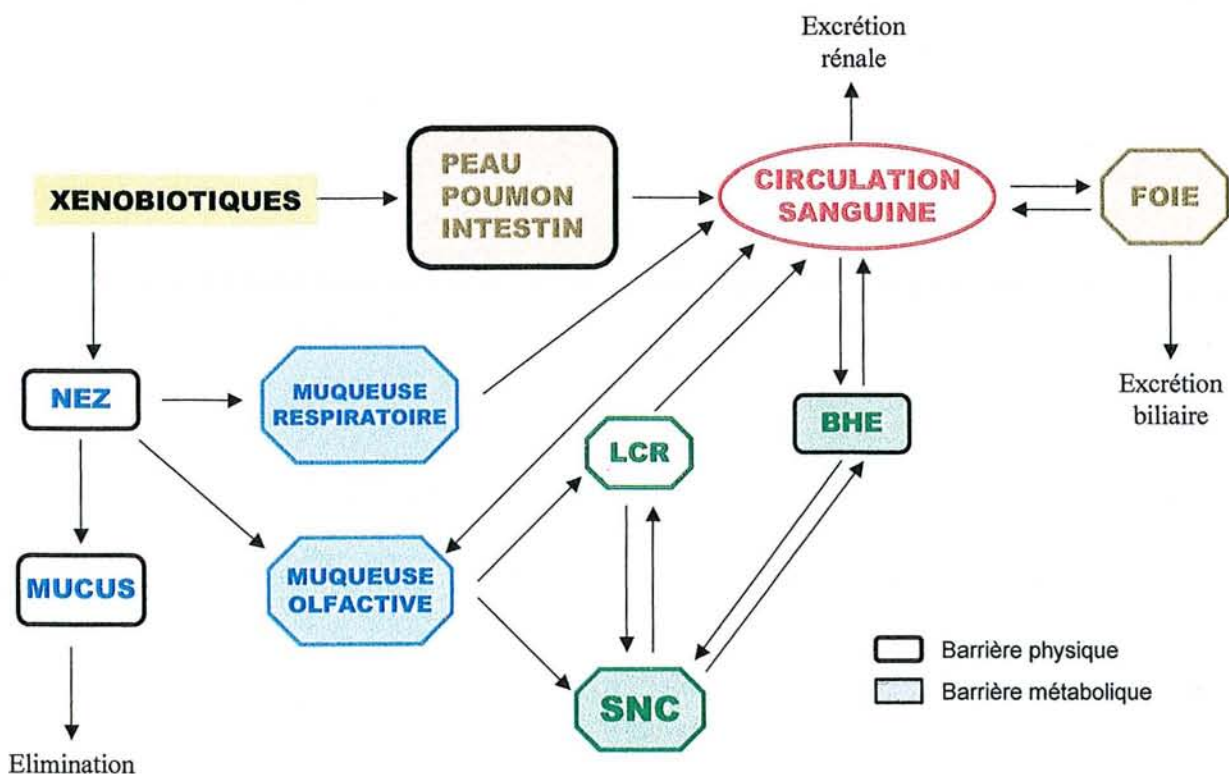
Excrétion rénale

XENOBIOTIQUES

PEAU POUMON INTESTIN

CIRCULATION SANGUINE

FOIE

NEZ

MUQUEUSE RESPIRATOIRE

LCR

BHE

Excrétion biliaire

MUCUS

MUQUEUSE OLFACTIVE

SNC

Barrière physique

Barrière métabolique

Elimination